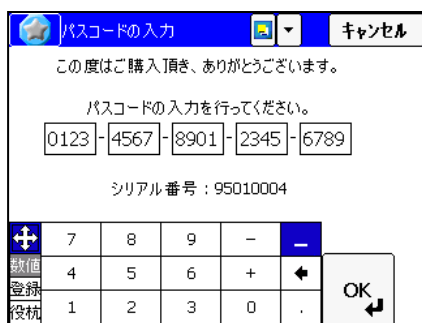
パスコードの入力 キャンセル

この度はご購入頂き、ありがとうございます。

パスコードの入力を行ってください。

0123 - 4567 - 8901 - 2345 - 6789

シリアル番号：95010004

| | | | | | |
|---|---|---|---|---|---|
| | 7 | 8 | 9 | − | _ |
| 数値 | 4 | 5 | 6 | + | ← |
| 登録 | | | | | |
| 役机 | 1 | 2 | 3 | 0 | . |

OK